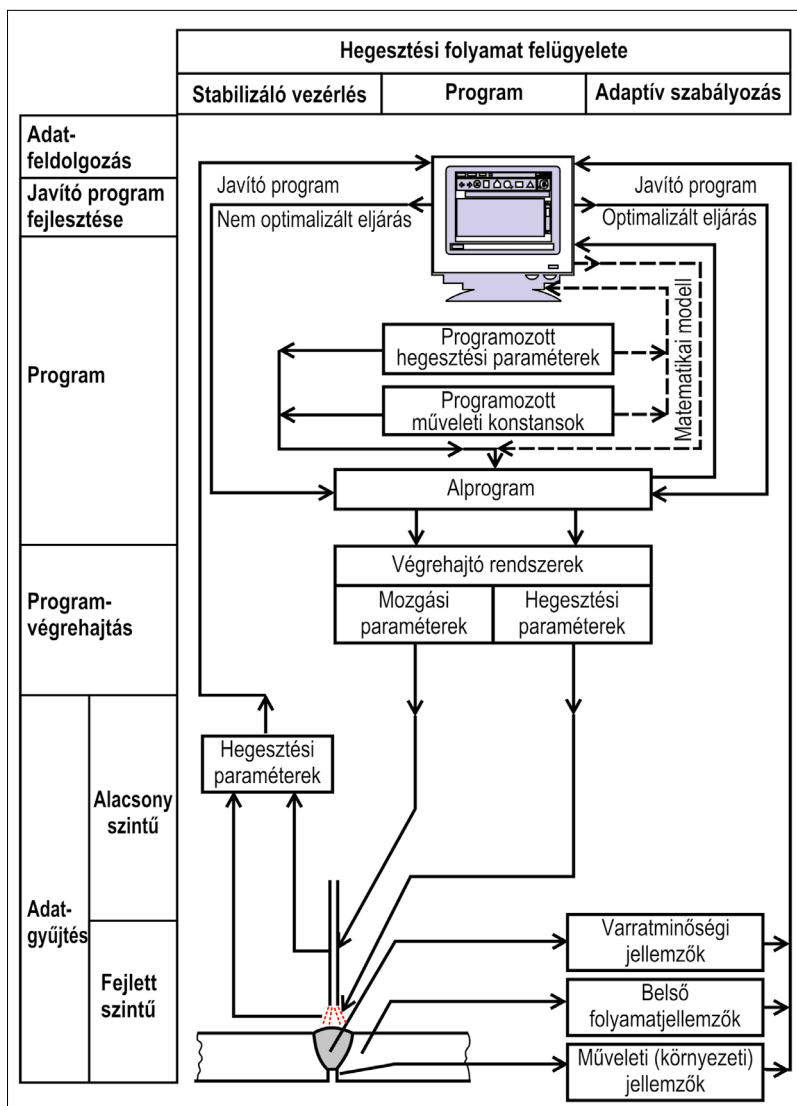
Hegesztési folyamat felügyelete

Stabilizáló vezérlés | Program | Adaptív szabályozás

Adatfeldolgozás

Javító program fejlesztése

Program

Programvégrehajtás

Adatgyűjtés

Alacsony szintű

Fejlett szintű

Javító program

Nem optimalizált eljárás

Javító program

Optimalizált eljárás

Matematikai modell

Programozott hegesztési paraméterek

Programozott műveleti konstansok

Alprogram

Végrehajtó rendszerek

Mozgási paraméterek

Hegesztési paraméterek

Hegesztési paraméterek

Varratminőségi jellemzők

Belső folyamatjellemzők

Műveleti (környezeti) jellemzők